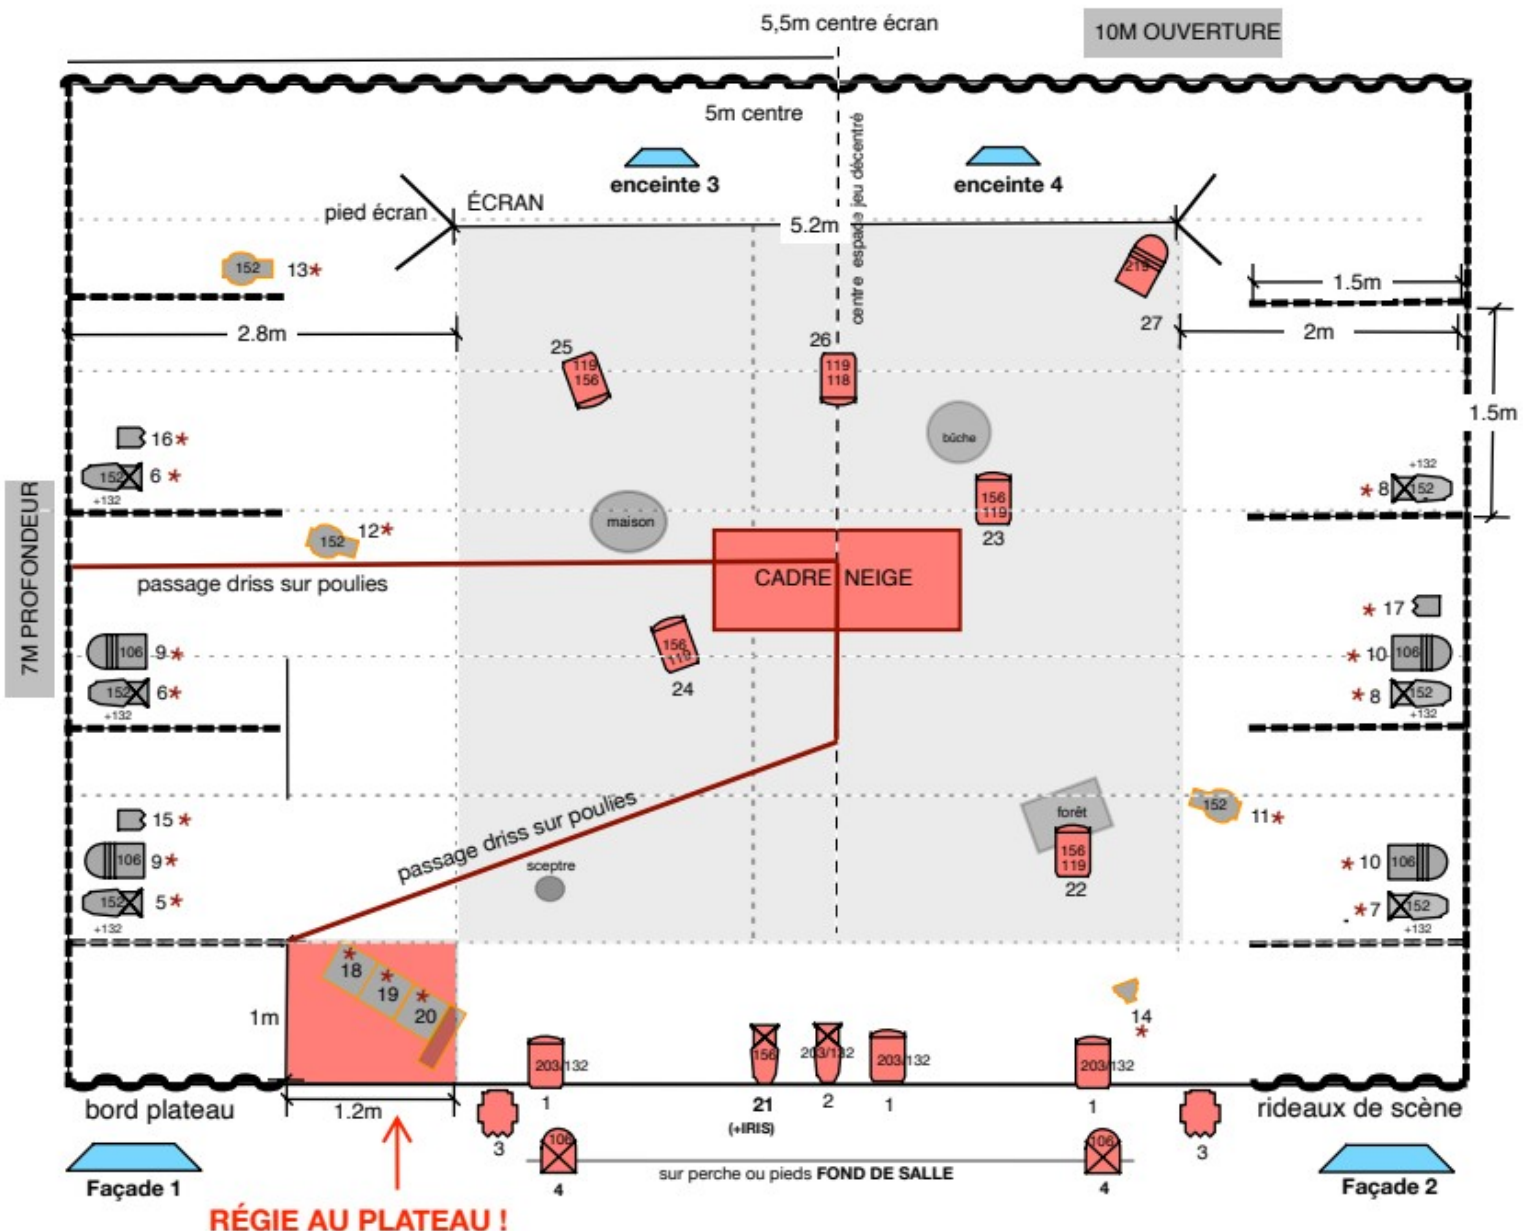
5,5m centre écran

10M OUVERTURE

5m centre

centre espace jeu décentré

enceinte 3

enceinte 4

pied écran

ÉCRAN

5.2m

152 13*

219

1.5m

27

2m

2.8m

25

119 156

26

119 118

1.5m

16*

152 6*

+132

bûche

+132

*8 152

156 119

23

maison

152 12*

7M PROFONDEUR

CADRE NEIGE

passage driss sur poulies

*17

106 9*

156 119

*10 106

152 6*

24

*8 152

+132

+132

passage driss sur poulies

15*

forêt

152

11*

106 9*

sceptre

156 119

22

*10 106

152 5*

*7 152

+132

+132

*18

*19

*20

14*

1m

203/132

156

203/132

203/132

203/132

1

21 (+IRIS)

2

1

1

bord plateau

1.2m

3

106

106

3

rideaux de scène

4

sur perche ou pieds FOND DE SALLE

4

Façade 1

Façade 2

RÉGIE AU PLATEAU !